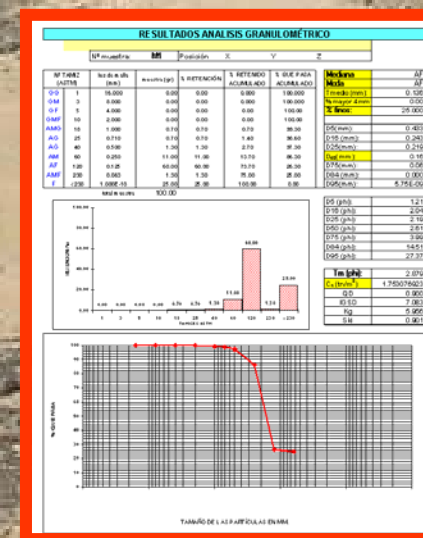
RESULTADOS ANALISIS GRANULOMÉTRICO

Nº muestra: MM Posición X Y Z

| Nº TAMIZ (ASTM) | Luz de malla (mm) | muestra (gr) | % RETENCIÓN | % RETENIDO ACUMULADO | % QUE PASA ACUMULADO |
|---|---|---|---|---|---|
| GG 1 | 16.000 | 0.00 | 0.00 | 0.00 | 100.000 |
| GM 3 | 8.000 | 0.00 | 0.00 | 0.00 | 100.000 |
| GF 5 | 4.000 | 0.00 | 0.00 | 0.00 | 100.00 |
| GMF 10 | 2.000 | 0.00 | 0.00 | 0.00 | 100.00 |
| AMG 18 | 1.000 | 0.70 | 0.70 | 0.70 | 99.30 |
| AG 25 | 0.710 | 0.70 | 0.70 | 1.40 | 98.60 |
| AG 40 | 0.500 | 1.30 | 1.30 | 2.70 | 97.30 |
| AM 60 | 0.250 | 11.00 | 11.00 | 13.70 | 86.30 |
| AF 120 | 0.125 | 60.00 | 60.00 | 73.70 | 26.30 |
| AMF 230 | 0.063 | 1.30 | 1.30 | 75.00 | 25.00 |
| F >230 | 1.000E-10 | 25.00 | 25.00 | 100.00 | 0.00 |

Masa Inicial: 100.00

| Mediana | AF |
|---|---|
| Moda | AF |
| T medio (mm) | 0.136 |
| % mayor 4 mm | 0.00 |
| % finos | 25.000 |

| D5 (mm) | 0.403 |
|---|---|
| D16 (mm) | 0.240 |
| D25 (mm) | 0.219 |
| D50 (mm) | 0.16 |
| D75 (mm) | 0.56 |
| D84 (mm) | 0.000 |
| D95 (mm) | 5.75E-09 |

| D5 (phi) | 1.21 |
|---|---|
| D16 (phi) | 2.04 |
| D25 (phi) | 2.16 |
| D50 (phi) | 2.61 |
| D75 (phi) | 3.69 |
| D84 (phi) | 14.51 |
| D95 (phi) | 27.37 |

| Tm (phi) | 2.879 |
|---|---|
| $C_s$ (Tn/m³) | 1.750076603 |
| GD | 0.900 |
| IG SD | 7.063 |
| Kg | 5.955 |
| SK | 0.901 |

100.00
80.00
60.00
40.00
20.00
0.00
PORCENTAJE
0.00 0.00 0.00 0.00 0.70 0.70 1.30 11.00 60.00 1.30 25.00
1 3 5 10 18 25 40 60 120 230 >230
Tamaño en Mm

100 90 80 70 60 50 40 30 20 10 0
% QUE PASA
TAMAÑO DE LAS PARTÍCULAS EN MM.